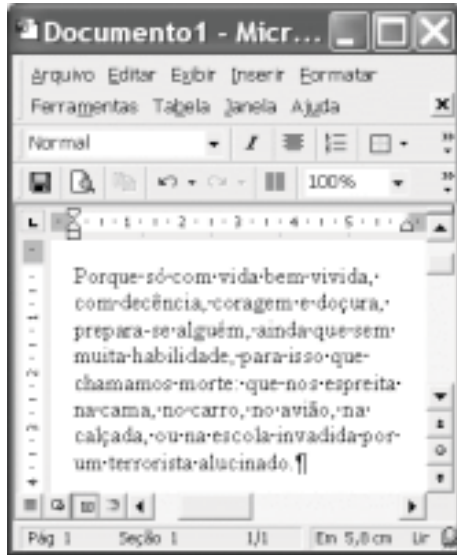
Documento1 - Micr...

Arquivo Editar Exibir Inserir Formatar
Ferramentas Tabela Janela Ajuda

Normal

100%

Porque·só·com·vida·bem·vivida,· com·decência,·coragem·e·doçura,· prepara-se·alguém,·ainda·que·sem· muita·habilidade,·para·isso·que· chamamos·morte:··que·nos·espreita· na·cama,·no·carro,·no·avião,·na· calçada,·ou·na·escola·invadida·por· um·terrorista·alucinado.¶

Pág 1 Seção 1 1/1 Em 5,8 cm Lin